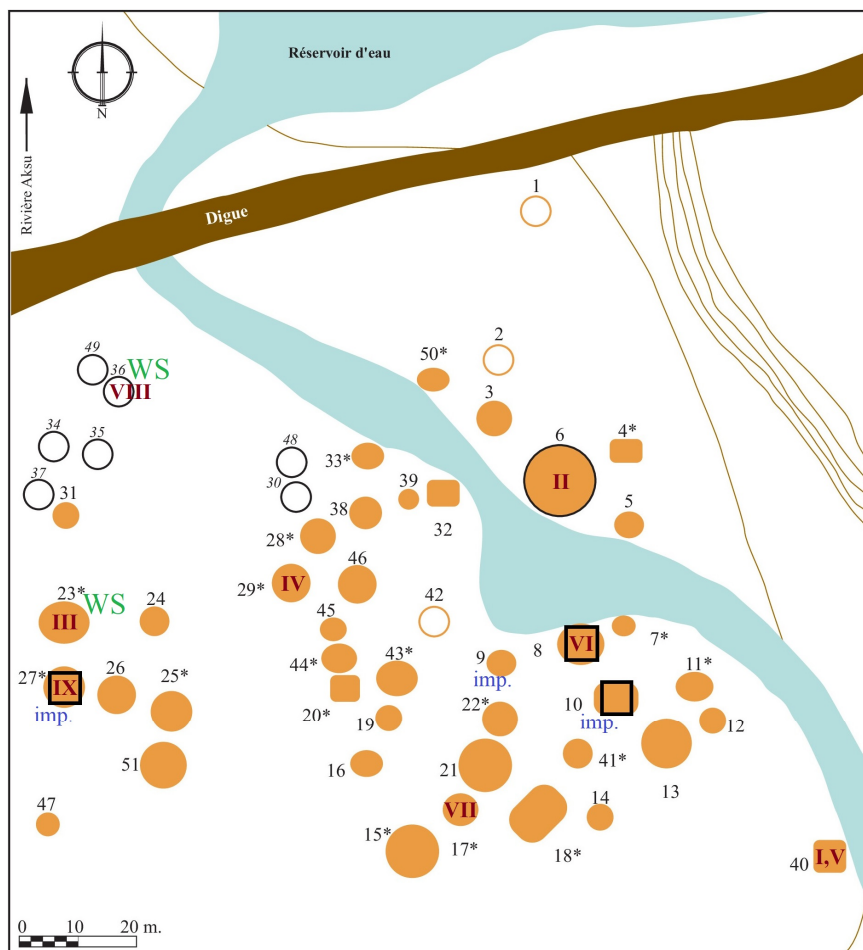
Réservoir d'eau
N
Rivière Aksu
Digue
1
2
50*
3
6
II
4*
5
49
36
WS
VIII
34
35
37
31
48
30
33*
39
32
38
28*
46
29*
IV
23*
WS
III
24
42
45
44*
43*
9
imp.
8
VI
7*
11*
27*
IX
imp.
26
25*
20*
19
22*
10
imp.
12
41*
13
51
16
21
47
VII
14
15*
17*
18*
40
I,V
0
10
20 m.